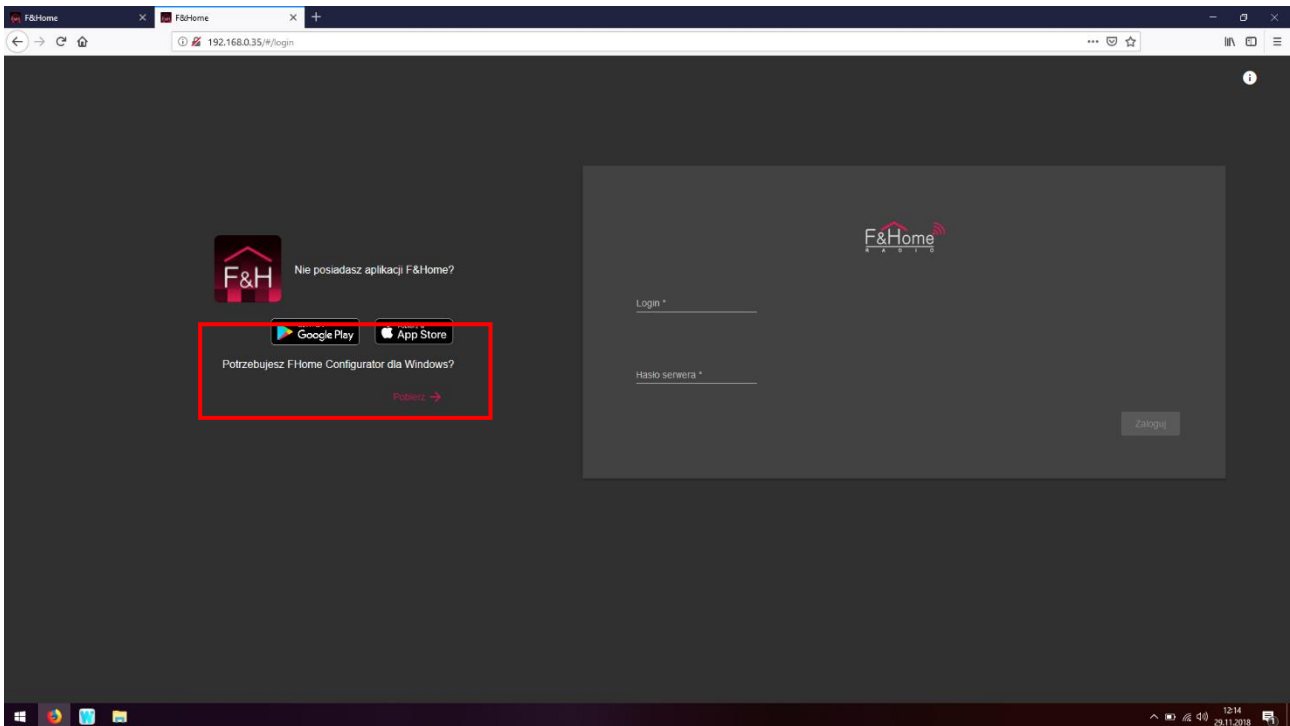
F&Home
F&Home
192.168.0.35/#/login

F&H
Nie posiadasz aplikacji F&Home?
Google Play
App Store
Potrzebujesz FHome Configurator dla Windows?
Pobierz →

F&Home
R A D I O
Login *
Hasło serwera *
Zaloguj

12:14
29.11.2018